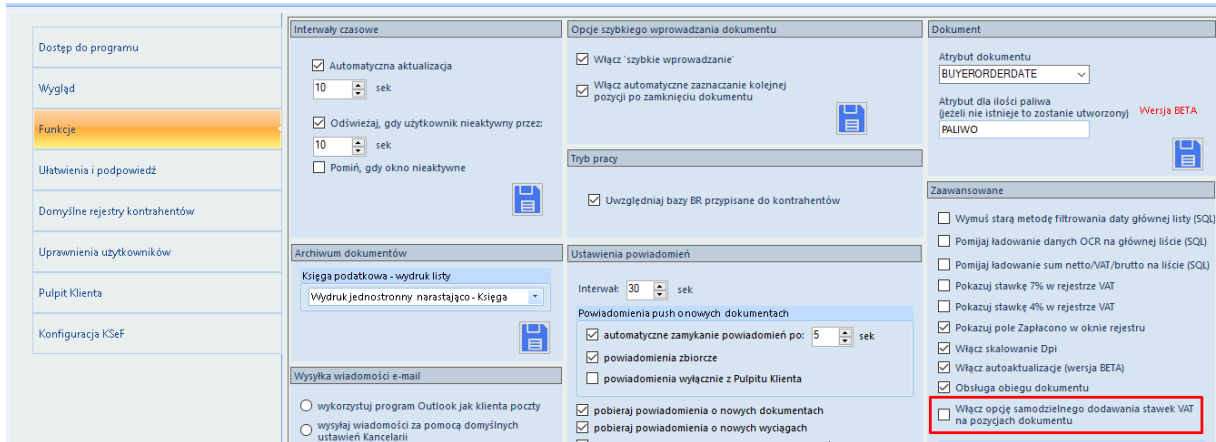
Dostęp do programu
Wygląd
Funkcje
Ułatwienia i podpowiedź
Domyślne rejestry kontrahentów
Uprawnienia użytkowników
Pulpit Klienta
Konfiguracja KSeF

Interwały czasowe
☑ Automatyczna aktualizacja
10 sek
☑ Odświeżaj, gdy użytkownik nieaktywny przez:
10 sek
☐ Pomiń, gdy okno nieaktywne

Archiwum dokumentów
Księga podatkowa - wydruk listy
Wydruk jednostronny narastająco - Księga

Wysyłka wiadomości e-mail
○ wykorzystuj program Outlook jak klienta poczty
○ wysyłaj wiadomości za pomocą domyślnych ustawień Kancelarii

Opcje szybkiego wprowadzania dokumentu
☑ Włącz 'szybkie wprowadzanie'
☑ Włącz automatyczne zaznaczanie kolejnej pozycji po zamknięciu dokumentu

Tryb pracy
☑ Uwzględniaj bazy BR przypisane do kontrahentów

Ustawienia powiadomień
Interwał: 30 sek
Powiadomienia push o nowych dokumentach
☑ automatyczne zamykanie powiadomień po: 5 sek
☑ powiadomienia zbiorcze
☐ powiadomienia wyłącznie z Pulpitu Klienta
☑ pobieraj powiadomienia o nowych dokumentach
☑ pobieraj powiadomienia o nowych wyciągach

Dokument
Atrybut dokumentu
BUYERORDERDATE
Atrybut dla ilości paliwa (jeżeli nie istnieje to zostanie utworzony) Wersja BETA
PALIWO

Zaawansowane
☐ Wymuś starą metodę filtrowania daty głównej listy (SQL)
☐ Pomijaj ładowanie danych OCR na głównej liście (SQL)
☐ Pomijaj ładowanie sum netto/VAT/brutto na liście (SQL)
☐ Pokazuj stawkę 7% w rejestrze VAT
☐ Pokazuj stawkę 4% w rejestrze VAT
☑ Pokazuj pole Zapłacono w oknie rejestru
☑ Włącz skalowanie Dpi
☑ Włącz autoaktualizacje (wersja BETA)
☑ Obsługa obiegu dokumentu
☐ Włącz opcję samodzielnego dodawania stawek VAT na pozycjach dokumentu